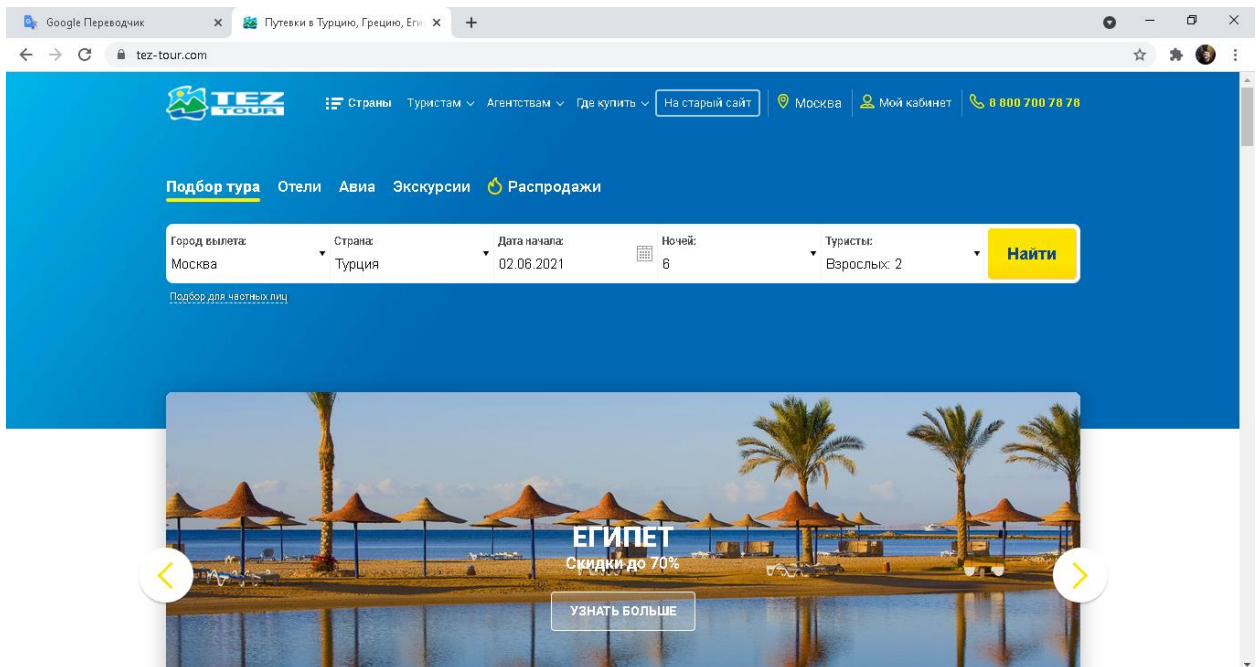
Google Переводчик
Путевки в Турцию, Грецию, Егі
tez-tour.com

TEZ TOUR
Страны Туристам Агентствам Где купить На старый сайт Москва Мой кабинет 8 800 700 78 78

Подбор тура Отели Авиа Экскурсии Распродажи

| Город вылета: | Страна: | Дата начала: | Ночей: | Туристы: | |
|---|---|---|---|---|---|
| Москва | Турция | 02.06.2021 | 6 | Взрослых: 2 | Найти |

Подбор для частных лиц

ЕГИПЕТ
Скидки до 70%
УЗНАТЬ БОЛЬШЕ